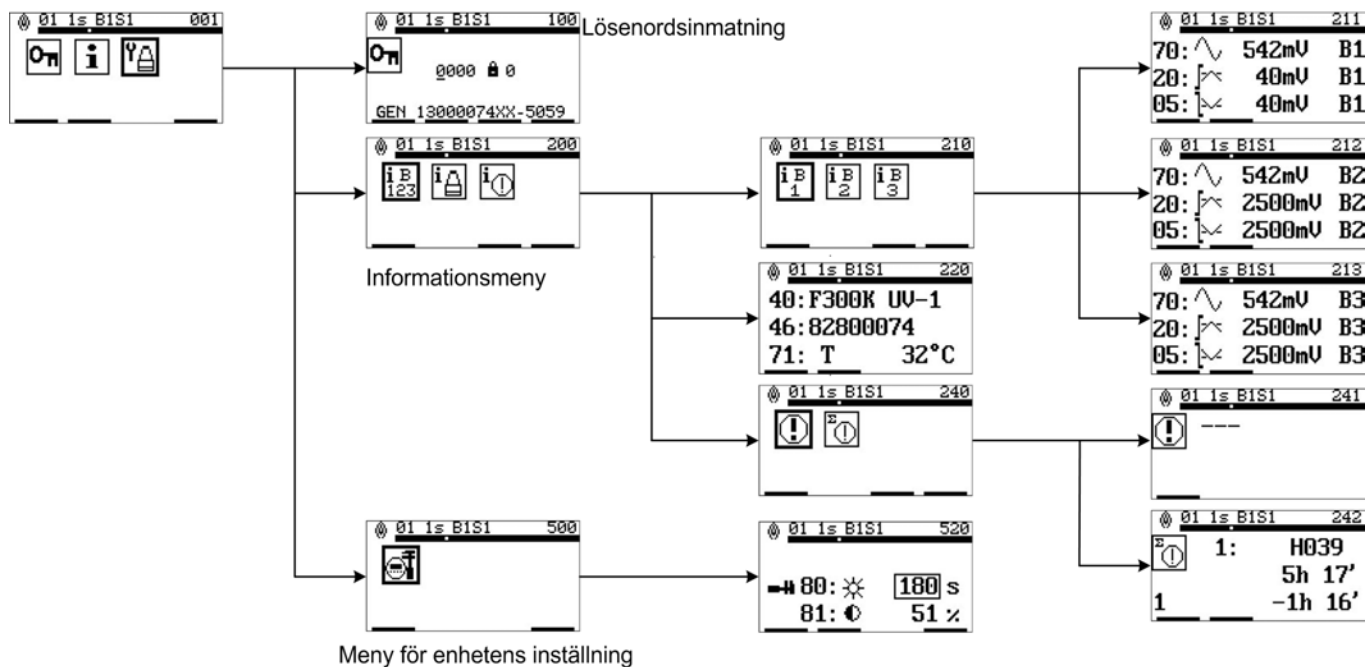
01 1s B1S1 001

01 1s B1S1 100
Lösenordsinmatning
0000 0
GEN 13000074XX-5059

01 1s B1S1 200
i B 123
Informationsmeny

01 1s B1S1 210
i B 1
i B 2
i B 3

01 1s B1S1 220
40:F300K UV-1
46:82800074
71: T 32°C

01 1s B1S1 240

01 1s B1S1 211
70: 542mV B1
20: 40mV B1
05: 40mV B1

01 1s B1S1 212
70: 542mV B2
20: 2500mV B2
05: 2500mV B2

01 1s B1S1 213
70: 542mV B3
20: 2500mV B3
05: 2500mV B3

01 1s B1S1 241
---

01 1s B1S1 242
1: H039
5h 17'
1 -1h 16'

01 1s B1S1 500
Meny för enhetens inställning

01 1s B1S1 520
80: 180 s
81: 51 %